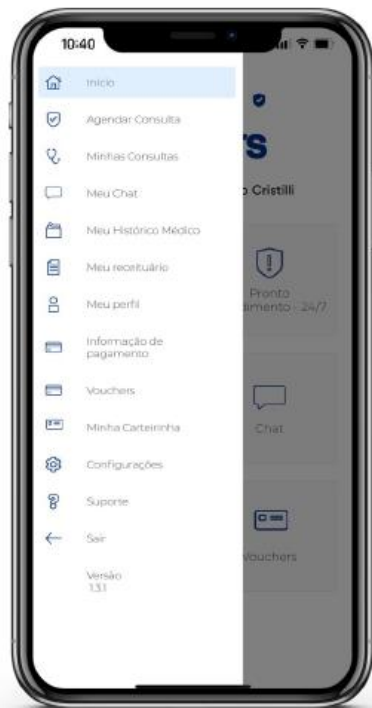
10:40

Início

Agendar Consulta

Minhas Consultas

Meu Chat

Meu Histórico Médico

Meu receituário

Meu perfil

Informação de pagamento

Vouchers

Minha Carteirinha

Configurações

Suporte

Sair

Versão 1.3.1

rs

o Cristilli

Pronto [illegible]dimento - 24/7

Chat

Vouchers